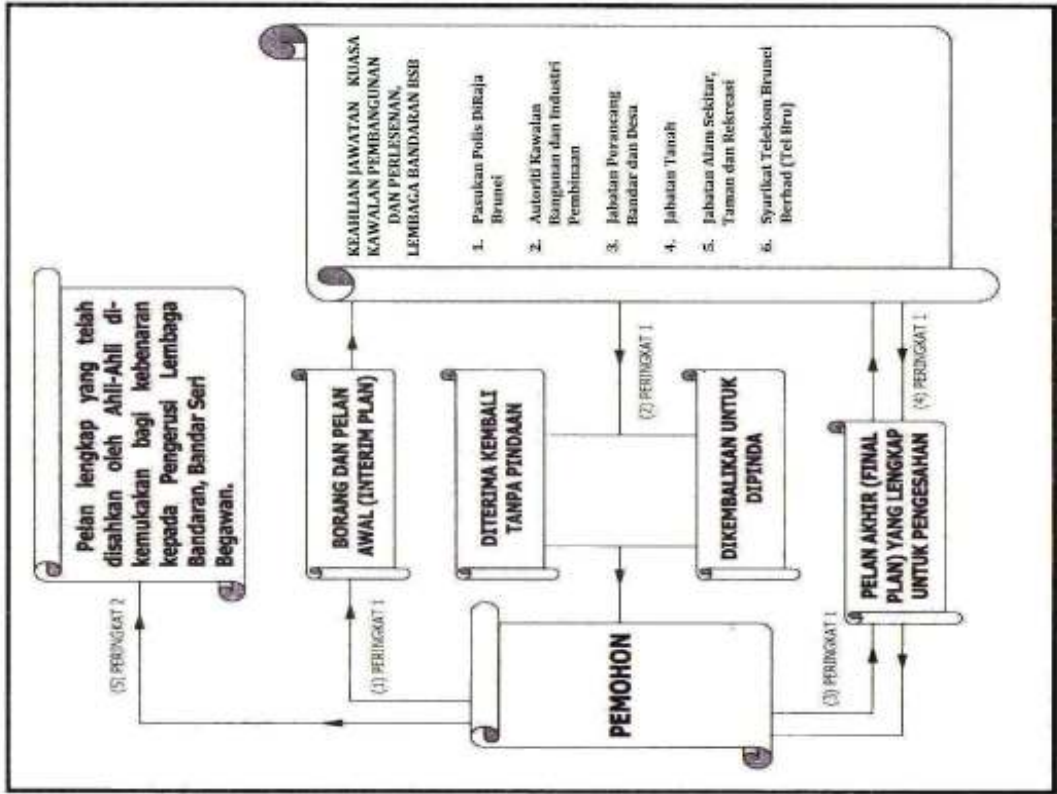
KEAHLIAN JAWATAN KUASA KAWALAN PEMBANGUNAN DAN PERLESENAN, LEMBAGA BANDARAN BSB

1. Pasukan Polis DiRaja Brunei
2. Autoriti Kawalan Bangunan dan Industri Pembinaan
3. Jabatan Perancang Bandar dan Desa
4. Jabatan Tanah
5. Jabatan Alam Sekitar, Taman dan Rekreasi
6. Syarikat Telekom Brunei Berhad (Tel Bru)

Pelan lengkap yang telah disahkan oleh Ahli-Ahli dikemukakan bagi kebenaran kepada Pengerusi Lembaga Bandaran, Bandar Seri Begawan.

BORANG DAN PELAN AWAL (INTERIM PLAN)

DITERIMA KEMBALI TANPA PINDAAN

DIKEMBALIKAN UNTUK DIPINDA

PELAN AKHIR (FINAL PLAN) YANG LENGKAP UNTUK PENGESAHAN

PEMOHON

(1) PERINGKAT 1

(2) PERINGKAT 1

(3) PERINGKAT 1

(4) PERINGKAT 1

(5) PERINGKAT 2